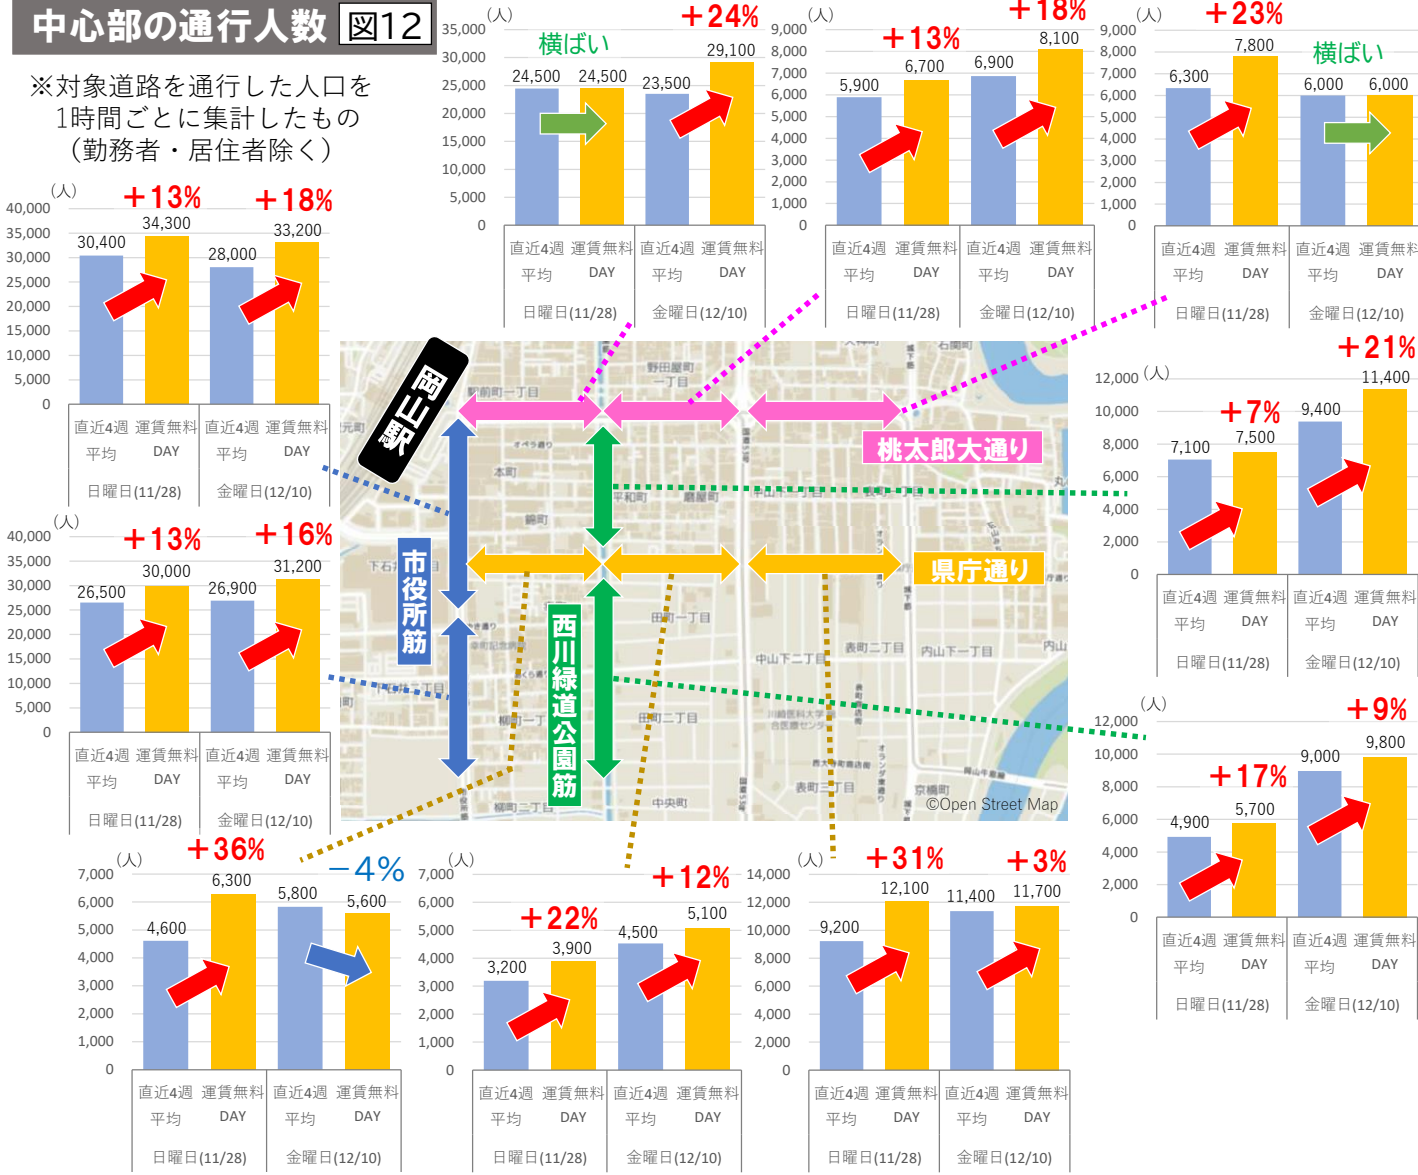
中心部の通行人数 図12

※対象道路を通行した人口を1時間ごとに集計したもの（勤務者・居住者除く）

(人)
40,000
35,000
30,000
25,000
20,000
15,000
10,000
5,000
0
＋13% ＋18%
30,400 34,300 28,000 33,200
直近4週平均 運賃無料DAY 直近4週平均 運賃無料DAY
日曜日(11/28) 金曜日(12/10)

(人)
40,000
35,000
30,000
25,000
20,000
15,000
10,000
5,000
0
＋13% ＋16%
26,500 30,000 26,900 31,200
直近4週平均 運賃無料DAY 直近4週平均 運賃無料DAY
日曜日(11/28) 金曜日(12/10)

(人)
35,000
30,000
25,000
20,000
15,000
10,000
5,000
0
横ばい ＋24%
24,500 24,500 23,500 29,100
直近4週平均 運賃無料DAY 直近4週平均 運賃無料DAY
日曜日(11/28) 金曜日(12/10)

(人)
9,000
8,000
7,000
6,000
5,000
4,000
3,000
2,000
1,000
0
＋13% ＋18%
5,900 6,700 6,900 8,100
直近4週平均 運賃無料DAY 直近4週平均 運賃無料DAY
日曜日(11/28) 金曜日(12/10)

(人)
9,000
8,000
7,000
6,000
5,000
4,000
3,000
2,000
1,000
0
＋23% 横ばい
6,300 7,800 6,000 6,000
直近4週平均 運賃無料DAY 直近4週平均 運賃無料DAY
日曜日(11/28) 金曜日(12/10)

(人)
12,000
10,000
8,000
6,000
4,000
2,000
0
＋7% ＋21%
7,100 7,500 9,400 11,400
直近4週平均 運賃無料DAY 直近4週平均 運賃無料DAY
日曜日(11/28) 金曜日(12/10)

(人)
12,000
10,000
8,000
6,000
4,000
2,000
0
＋17% ＋9%
4,900 5,700 9,000 9,800
直近4週平均 運賃無料DAY 直近4週平均 運賃無料DAY
日曜日(11/28) 金曜日(12/10)

岡山駅
桃太郎大通り
県庁通り
市役所筋
西川緑道公園筋
©Open Street Map

(人)
7,000
6,000
5,000
4,000
3,000
2,000
1,000
0
＋36% −4%
4,600 6,300 5,800 5,600
直近4週平均 運賃無料DAY 直近4週平均 運賃無料DAY
日曜日(11/28) 金曜日(12/10)

(人)
7,000
6,000
5,000
4,000
3,000
2,000
1,000
0
＋22% ＋12%
3,200 3,900 4,500 5,100
直近4週平均 運賃無料DAY 直近4週平均 運賃無料DAY
日曜日(11/28) 金曜日(12/10)

(人)
14,000
12,000
10,000
8,000
6,000
4,000
2,000
0
＋31% ＋3%
9,200 12,100 11,400 11,700
直近4週平均 運賃無料DAY 直近4週平均 運賃無料DAY
日曜日(11/28) 金曜日(12/10)